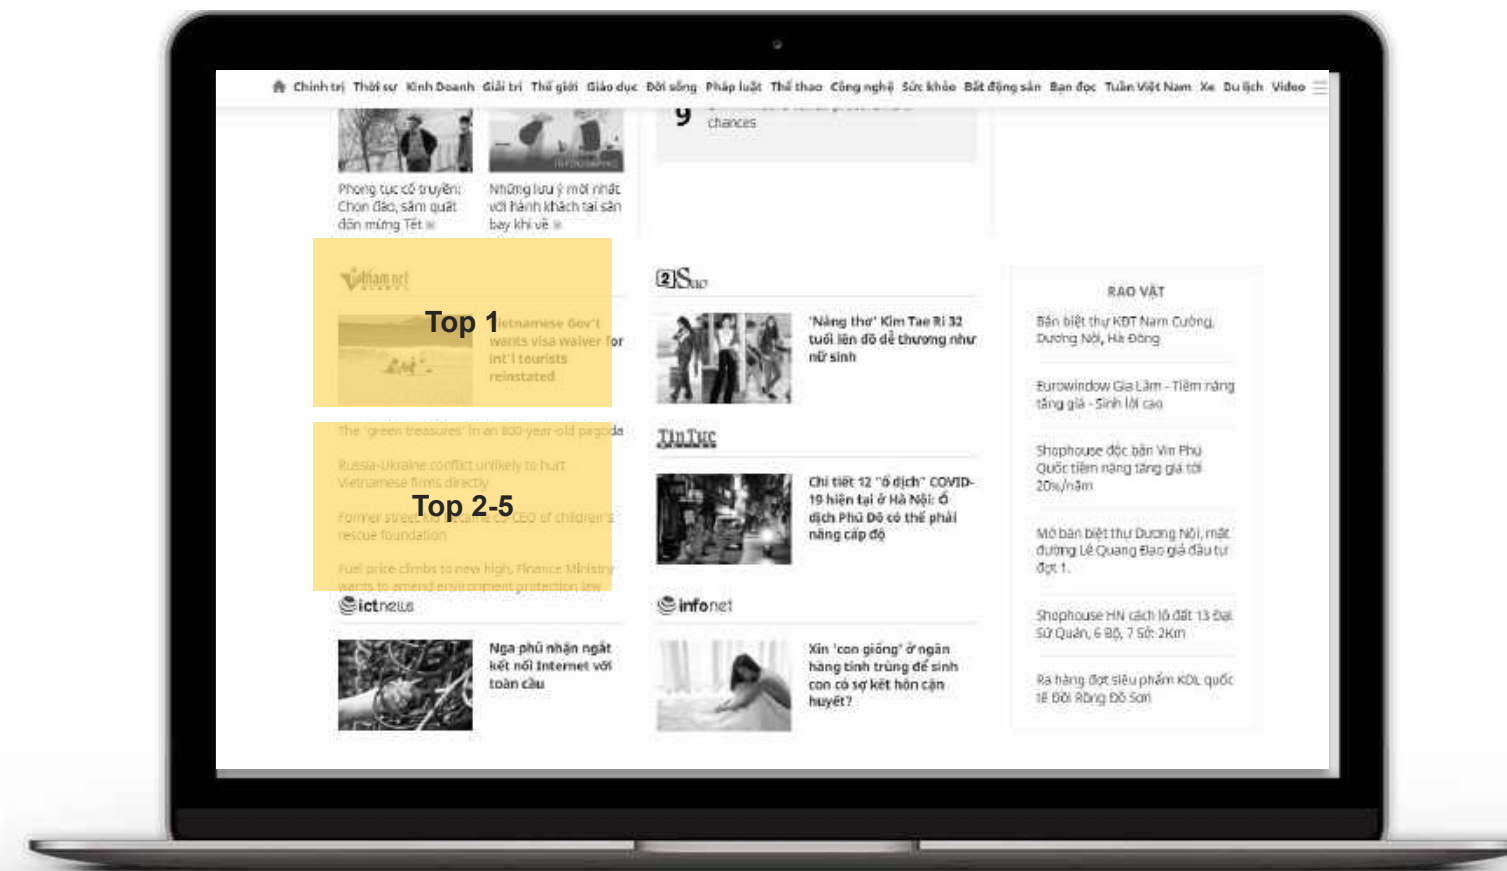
Chính trị Thời sự Kinh Doanh Giải trí Thế giới Giáo dục Đời sống Pháp luật Thể thao Công nghệ Sức khỏe Bất động sản Bạn đọc Tuần Việt Nam Xe Du lịch Video

9 chances

Phong tục cổ truyền: Chọn đào, sắm quất đón mừng Tết

Những lưu ý mới nhất với hành khách tại sân bay khi về

Vietnamnet

Top 1

Vietnamese Gov't wants visa waiver for int'l tourists reinstated

The 'green treasures' in an 800-year-old pagoda

Russia-Ukraine conflict unlikely to hurt Vietnamese firms directly

Top 2-5

Former street kid became CEO of children's rescue foundation

Fuel price climbs to new high, Finance Ministry wants to amend environment protection law

ictnews

Nga phủ nhận ngắt kết nối Internet với toàn cầu

2Sao

'Nàng thơ' Kim Tae Ri 32 tuổi lên đồ dễ thương như nữ sinh

TinTuc

Chi tiết 12 "ổ dịch" COVID-19 hiện tại ở Hà Nội: Ổ dịch Phú Đô có thể phải nâng cấp độ

infonet

Xin 'con giống' ở ngân hàng tinh trùng để sinh con có sợ kết hôn cận huyết?

RAO VẶT

Bán biệt thự KĐT Nam Cường, Dương Nội, Hà Đông

Eurowindow Gia Lâm - Tiềm năng tăng giá - Sinh lời cao

Shophouse độc bản Vin Phú Quốc tiềm năng tăng giá tới 20%/năm

Mở bán biệt thự Dương Nội, mặt đường Lê Quang Đạo giá đầu tư đợt 1.

Shophouse HN cách lô đất 13 Đại Sứ Quán, 6 Bộ, 7 Sở: 2Km

Ra hàng đợt siêu phẩm KĐL quốc tế Đồi Rồng Đồ Sơn